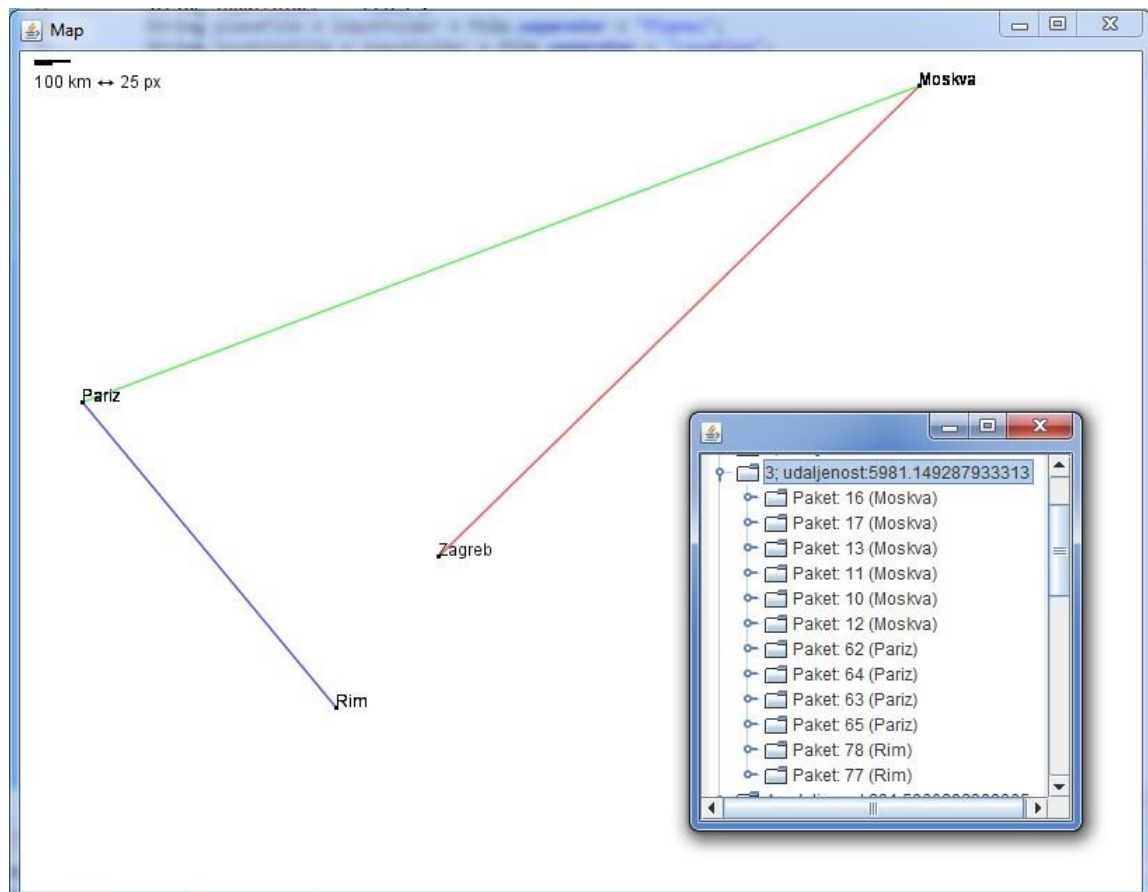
Map

100 km ↔ 25 px

Moskva

Pariz

Zagreb

Rim

3; udaljenost:5981.149287933313
Paket: 16 (Moskva)
Paket: 17 (Moskva)
Paket: 13 (Moskva)
Paket: 11 (Moskva)
Paket: 10 (Moskva)
Paket: 12 (Moskva)
Paket: 62 (Pariz)
Paket: 64 (Pariz)
Paket: 63 (Pariz)
Paket: 65 (Pariz)
Paket: 78 (Rim)
Paket: 77 (Rim)
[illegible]